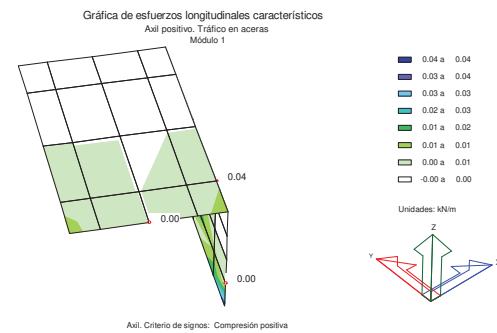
Gráfica de esfuerzos longitudinales característicos
Axil positivo. Tráfico en aceras
Módulo 1

0.04 a 0.04
0.03 a 0.04
0.03 a 0.03
0.02 a 0.03
0.01 a 0.02
0.01 a 0.01
0.00 a 0.01
-0.00 a 0.00

Unidades: kN/m

0.04
0.00
0.00

Z
Y
X

Axil. Criterio de signos: Compresión positiva